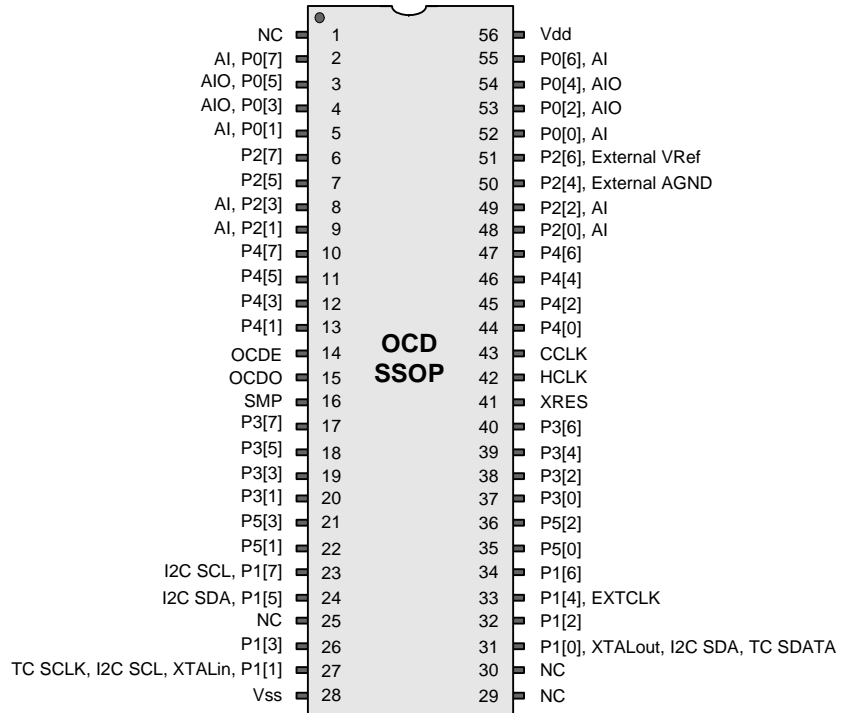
NC 1
AI, P0[7] 2
AIO, P0[5] 3
AIO, P0[3] 4
AI, P0[1] 5
P2[7] 6
P2[5] 7
AI, P2[3] 8
AI, P2[1] 9
P4[7] 10
P4[5] 11
P4[3] 12
P4[1] 13
OCDE 14
OCDO 15
SMP 16
P3[7] 17
P3[5] 18
P3[3] 19
P3[1] 20
P5[3] 21
P5[1] 22
I2C SCL, P1[7] 23
I2C SDA, P1[5] 24
NC 25
P1[3] 26
TC SCLK, I2C SCL, XTALin, P1[1] 27
Vss 28

OCD
SSOP

56 Vdd
55 P0[6], AI
54 P0[4], AIO
53 P0[2], AIO
52 P0[0], AI
51 P2[6], External VRef
50 P2[4], External AGND
49 P2[2], AI
48 P2[0], AI
47 P4[6]
46 P4[4]
45 P4[2]
44 P4[0]
43 CCLK
42 HCLK
41 XRES
40 P3[6]
39 P3[4]
38 P3[2]
37 P3[0]
36 P5[2]
35 P5[0]
34 P1[6]
33 P1[4], EXTCLK
32 P1[2]
31 P1[0], XTALout, I2C SDA, TC SDATA
30 NC
29 NC